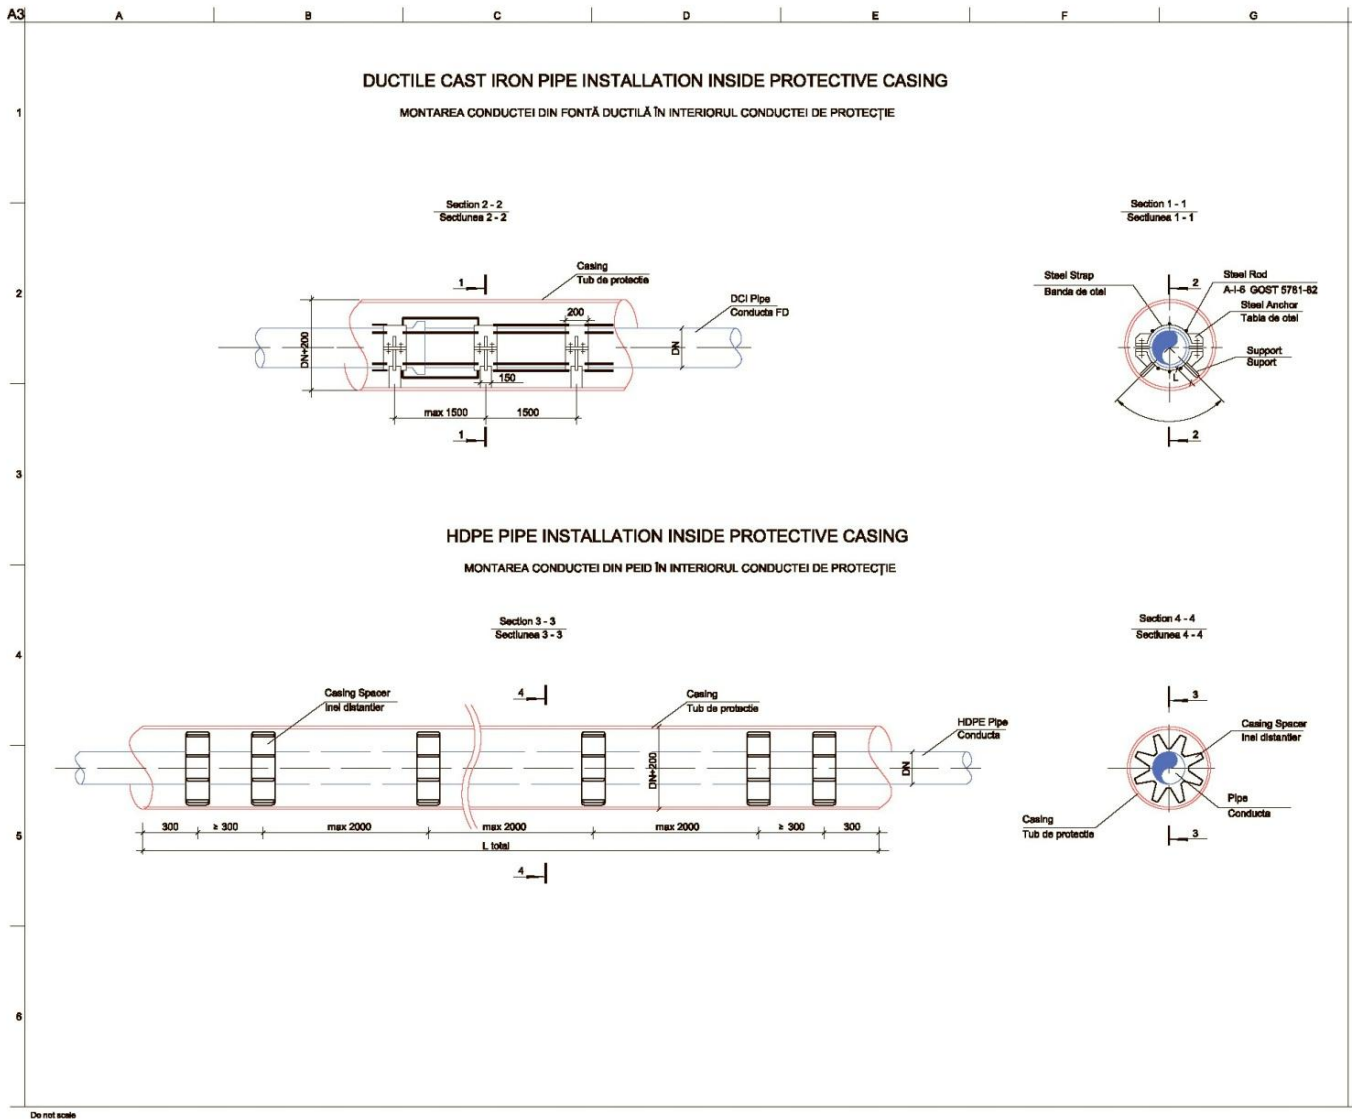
A3 A B C D E F G

1

DUCTILE CAST IRON PIPE INSTALLATION INSIDE PROTECTIVE CASING

MONTAREA CONDUCTEI DIN FONTĂ DUCTILĂ ÎN INTERIORUL CONDUCTEI DE PROTECȚIE

Section 2 - 2
Sectiunea 2 - 2

2

1
Casing
Tub de protectie
DCI Pipe
Conducta FD
200
DN+200
DN
150
max 1500
1500
1

Section 1 - 1
Sectiunea 1 - 1

Steel Strap
Banda de otel
2
Steel Rod
A-I-6 GOST 5781-82
Steel Anchor
Tabla de otel
Support
Suport
L
2

3

HDPE PIPE INSTALLATION INSIDE PROTECTIVE CASING

MONTAREA CONDUCTEI DIN PEID ÎN INTERIORUL CONDUCTEI DE PROTECȚIE

Section 3 - 3
Sectiunea 3 - 3

4

Casing Spacer
Inel distantier
4
Casing
Tub de protectie
HDPE Pipe
Conducta
DN+200
DN
300
≥ 300
max 2000
max 2000
max 2000
≥ 300
300
L total
4

5

Section 4 - 4
Sectiunea 4 - 4

3
Casing Spacer
Inel distantier
Pipe
Conducta
Casing
Tub de protectie
3

6

Do not scale